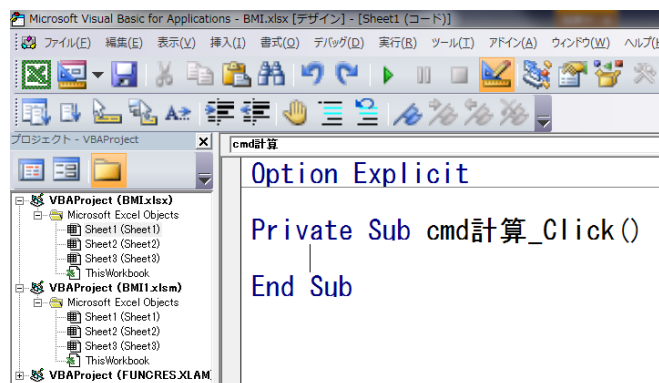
Microsoft Visual Basic for Applications - BMI.xlsx [デザイン] - [Sheet1 (コード)]

ファイル(F) 編集(E) 表示(V) 挿入(I) 書式(O) デバッグ(D) 実行(R) ツール(T) アドイン(A) ウィンドウ(W) ヘルプ(

プロジェクト - VBAProject

VBAProject (BMI.xlsx)
Microsoft Excel Objects
Sheet1 (Sheet1)
Sheet2 (Sheet2)
Sheet3 (Sheet3)
ThisWorkbook
VBAProject (BMI1.xlsm)
Microsoft Excel Objects
Sheet1 (Sheet1)
Sheet2 (Sheet2)
Sheet3 (Sheet3)
ThisWorkbook
VBAProject (FUNCRES.XLAM

cmd計算

Option Explicit

Private Sub cmd計算_Click()

End Sub